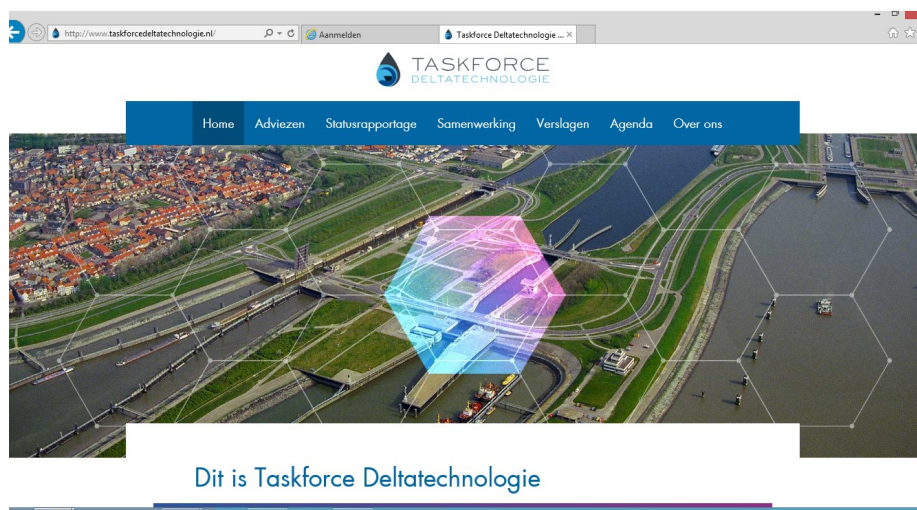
http://www.taskforcedeltatechnologie.nl/

Aanmelden

Taskforce Deltatechnologie ... ×

TASKFORCE
DELTATECHNOLOGIE

Home Adviezen Statusrapportage Samenwerking Verslagen Agenda Over ons

Dit is Taskforce Deltatechnologie